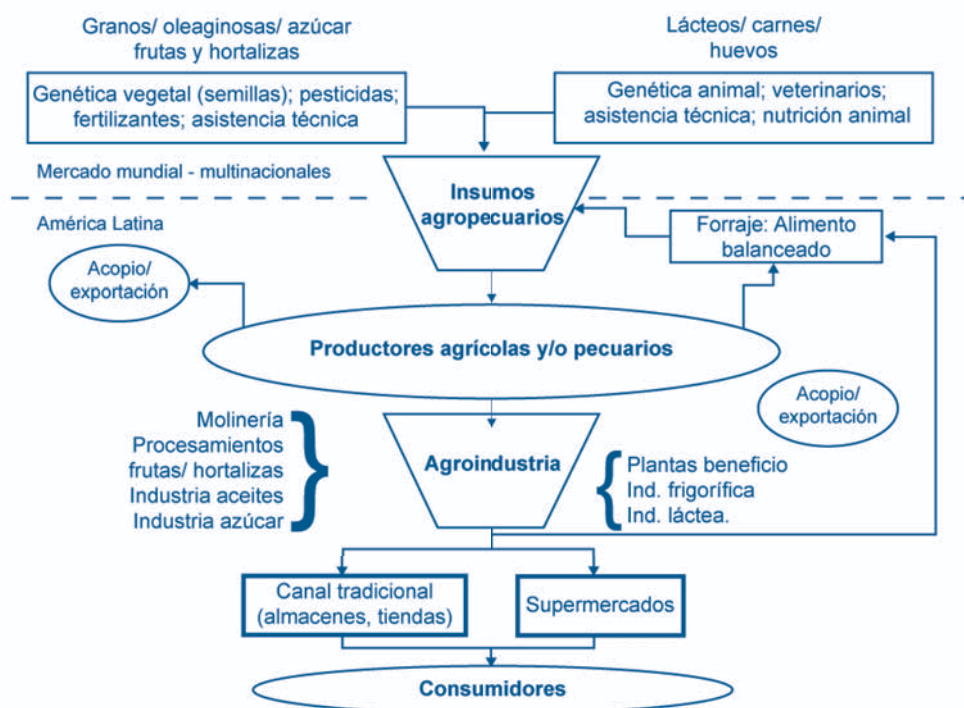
Granos/ oleaginosas/ azúcar frutas y hortalizas

Lácteos/ carnes/ huevos

Genética vegetal (semillas); pesticidas; fertilizantes; asistencia técnica

Genética animal; veterinarios; asistencia técnica; nutrición animal

Mercado mundial - multinacionales

Insumos agropecuarios

América Latina

Forraje: Alimento balanceado

Acopio/ exportación

Productores agrícolas y/o pecuarios

Acopio/ exportación

Molinería
Procesamientos frutas/ hortalizas
Industria aceites
Industria azúcar

Agroindustria

Plantas beneficio
Ind. frigorífica
Ind. láctea.

Canal tradicional (almacenes, tiendas)

Supermercados

Consumidores